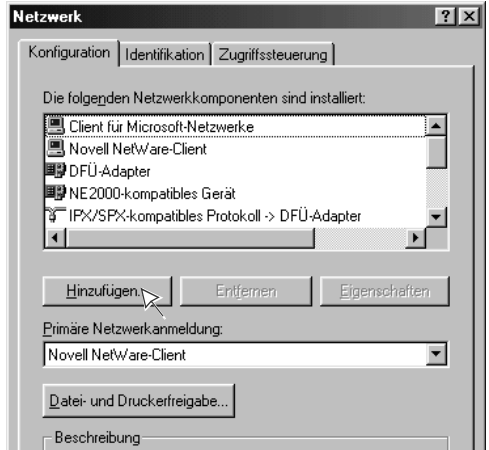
Netzwerk

?

Konfiguration | Identifikation | Zugriffssteuerung

Die folgenden Netzwerkkomponenten sind installiert:

Client für Microsoft-Netzwerke
Novell NetWare-Client
DFÜ-Adapter
NE2000-kompatibles Gerät
IPX/SPX-kompatibles Protokoll -> DFÜ-Adapter

Hinzufügen... | Entfernen | Eigenschaften

Primäre Netzwerkanmeldung:

Novell NetWare-Client

Datei- und Druckerfreigabe...

Beschreibung